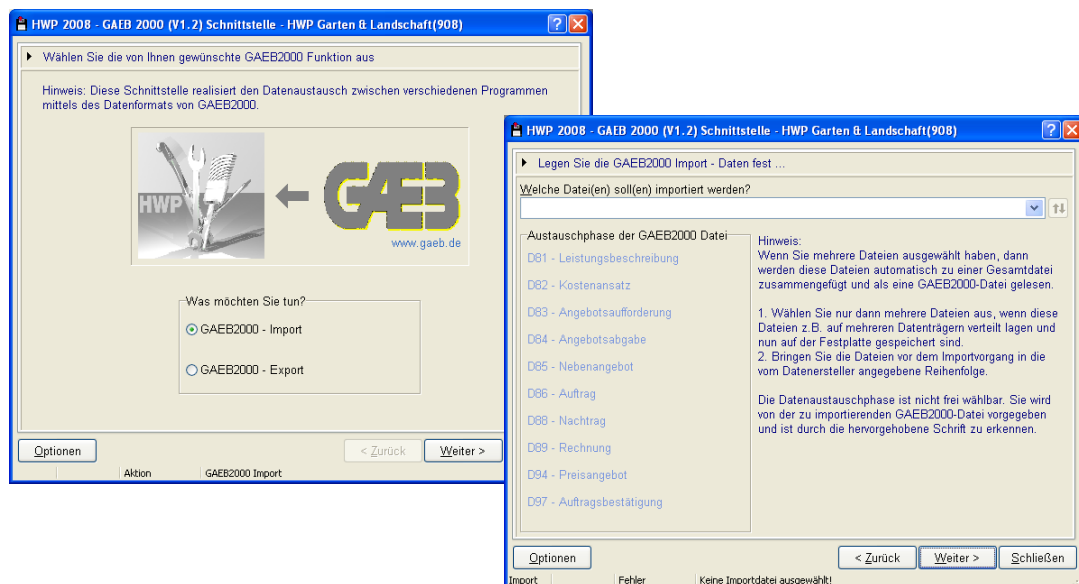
HWP 2008 - GAEB 2000 (V1.2) Schnittstelle - HWP Garten & Landschaft(908)

Wählen Sie die von Ihnen gewünschte GAEB2000 Funktion aus

Hinweis: Diese Schnittstelle realisiert den Datenaustausch zwischen verschiedenen Programmen mittels des Datenformats von GAEB2000.

HWP

GAEB

www.gaeb.de

Was möchten Sie tun?

GAEB2000 - Import

GAEB2000 - Export

Optionen

< Zurück

Weiter >

Aktion

GAEB2000 Import

HWP 2008 - GAEB 2000 (V1.2) Schnittstelle - HWP Garten & Landschaft(908)

Legen Sie die GAEB2000 Import - Daten fest ...

Welche Datei(en) soll(en) importiert werden?

Austauschphase der GAEB2000 Datei

D81 - Leistungsbeschreibung

D82 - Kostenansatz

D83 - Angebotsaufforderung

D84 - Angebotsabgabe

D85 - Nebenangebot

D86 - Auftrag

D88 - Nachtrag

D89 - Rechnung

D94 - Preisangebot

D97 - Auftragsbestätigung

Hinweis:
Wenn Sie mehrere Dateien ausgewählt haben, dann werden diese Dateien automatisch zu einer Gesamtdatei zusammengefügt und als eine GAEB2000-Datei gelesen.

1. Wählen Sie nur dann mehrere Dateien aus, wenn diese Dateien z.B. auf mehreren Datenträgern verteilt lagen und nun auf der Festplatte gespeichert sind.
2. Bringen Sie die Dateien vor dem Importvorgang in die vom Datenersteller angegebene Reihenfolge.

Die Datenaustauschphase ist nicht frei wählbar. Sie wird von der zu importierenden GAEB2000-Datei vorgegeben und ist durch die hervorgehobene Schrift zu erkennen.

Optionen

< Zurück

Weiter >

Schließen

Import

Fehler

Keine Importdatei ausgewählt!